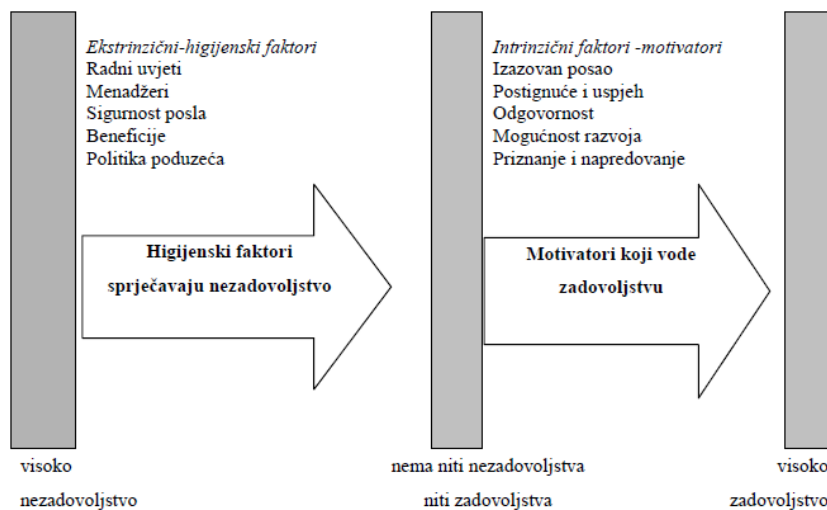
Ekstrinzični-higijenski faktori
Radni uvjeti
Menadžeri
Sigurnost posla
Beneficije
Politika poduzeća

Intrinzični faktori -motivatori
Izazovan posao
Postignuće i uspjeh
Odgovornost
Mogućnost razvoja
Priznanje i napredovanje

Higijenski faktori sprječavaju nezadovoljstvo

Motivatori koji vode zadovoljstvu

visoko nezadovoljstvo

nema niti nezadovoljstva niti zadovoljstva

visoko zadovoljstvo